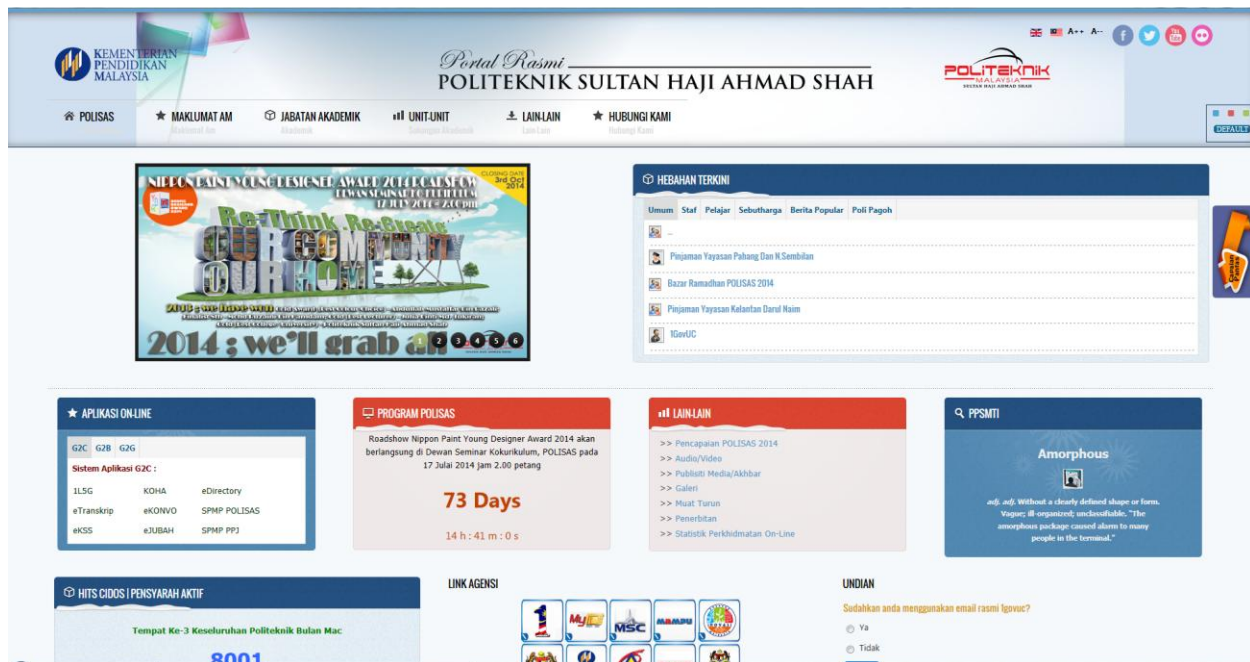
KEMENTERIAN PENDIDIKAN MALAYSIA

Portal Rasmi
POLITEKNIK SULTAN HAJI AHMAD SHAH

A++ A--

POLITEKNIK MALAYSIA SULTAN HAJI AHMAD SHAH

POLISAS
MAKLUMAT AM
Maklumat Am
JABATAN AKADEMIK
Akademik
UNIT-UNIT
Sokongan Akademik
LAIN-LAIN
Lain-Lain
HUBUNGI KAMI
Hubungi Kami

DEFAULT

NIPPON PAINT YOUNG DESIGNER AWARD 2014 ROADSHOW
DEWAN SEMINAR KOKURIKULUM
17 JULAI 2014 • 2.00pm
CLOSING DATE 3rd Oct 2014
Re-Think Re-Create
OUR COMMUNITY OUR HOME
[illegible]
2014 : we'll grab it
2 3 4 5 6

HEBAHAN TERKINI
Umum Staf Pelajar Sebutharga Berita Popular Poli Pagoh
...
Pinjaman Yayasan Pahang Dan N.Sembilan
Bazar Ramadhan POLISAS 2014
Pinjaman Yayasan Kelantan Darul Naim
1GovUC

APLIKASI ON-LINE
G2C G2B G2G
Sistem Aplikasi G2C :
| 1L5G | KOHA | eDirectory |
|---|---|---|
| eTranskrip | eKONVO | SPMP POLISAS |
| eKSS | eJUBAH | SPMP PPJ |

PROGRAM POLISAS
Roadshow Nippon Paint Young Designer Award 2014 akan berlangsung di Dewan Seminar Kokurikulum, POLISAS pada 17 Julai 2014 jam 2.00 petang
73 Days
14 h : 41 m : 0 s

LAIN-LAIN
>> Pencapaian POLISAS 2014
>> Audio/Video
>> Publisiti Media/Akhbar
>> Galeri
>> Muat Turun
>> Penerbitan
>> Statistik Perkhidmatan On-Line

PPSMTI
Amorphous
adj. adj. Without a clearly defined shape or form. Vague; ill-organized; unclassifiable. "The amorphous package caused alarm to many people in the terminal."

HITS CIDOS | PENSYARAH AKTIF
Tempat Ke-3 Keseluruhan Politeknik Bulan Mac
8001

LINK AGENSI
MSC MAMPU

UNDIAN
Sudahkan anda menggunakan email rasmi 1govuc?
Ya
Tidak